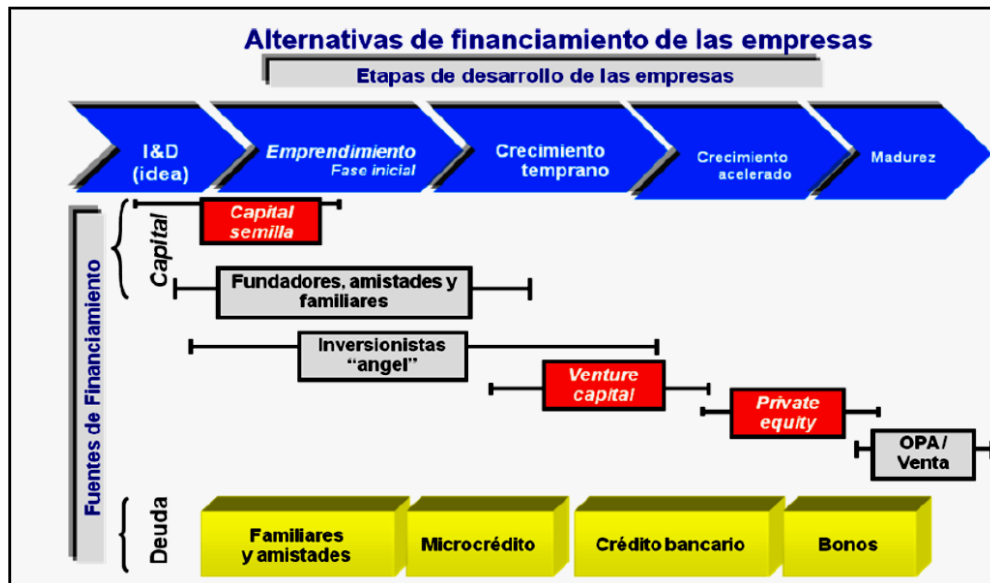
Alternativas de financiamiento de las empresas

Etapas de desarrollo de las empresas

I&D (idea)

Emprendimiento Fase inicial

Crecimiento temprano

Crecimiento acelerado

Madurez

Fuentes de Financiamiento

Capital

Capital semilla

Fundadores, amistades y familiares

Inversionistas "angel"

Venture capital

Private equity

OPA / Venta

Deuda

Familiares y amistades

Microcrédito

Crédito bancario

Bonos